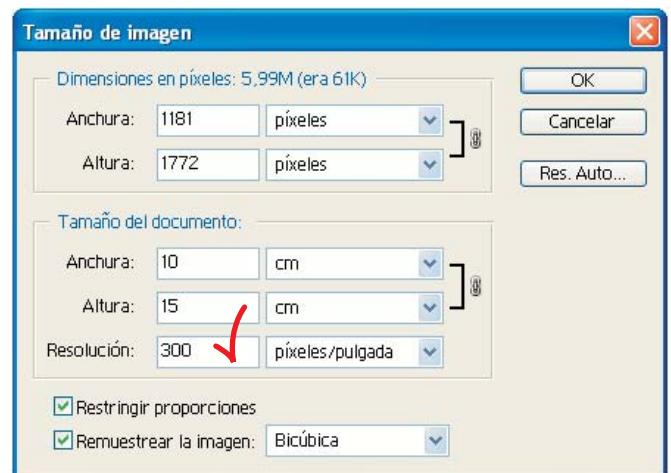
Tamaño de imagen

Dimensiones en píxeles: 5,99M (era 61K)

Anchura: 1181 píxeles

Altura: 1772 píxeles

Tamaño del documento:

Anchura: 10 cm

Altura: 15 cm

Resolución: 300 píxeles/pulgada

Restringir proporciones

Remuestrear la imagen: Bicúbica

OK

Cancelar

Res. Auto...